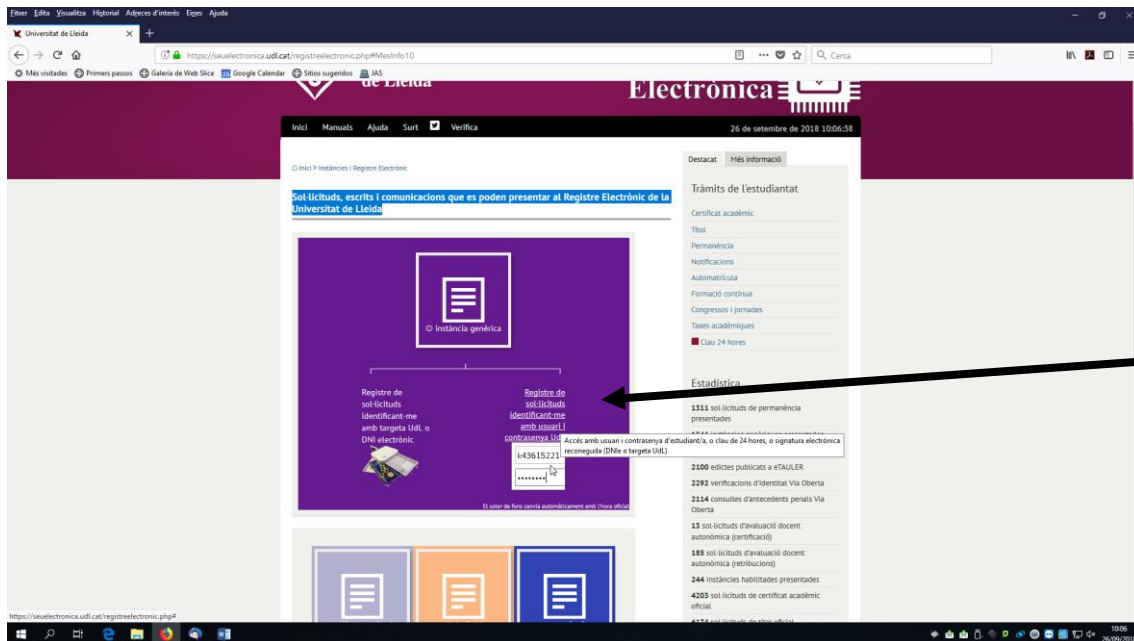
Fitxer Edita Visualitza Historial Adreces d'interès Eines Ajuda

Universitat de Lleida

https://seuelectronica.udl.cat/registreelectronic.php#MesInfo10

Cerca

Més visitades Primers passos Galeria de Web Slice Google Calendar Sitios sugeridos IAS

de Lleida

Electrònica

Inici Manuals Ajuda Surt Verifica

26 de setembre de 2018 10:06:58

Inici > Instàncies i Registre Electrònic

Sol·licituds, escrits i comunicacions que es poden presentar al Registre Electrònic de la Universitat de Lleida

Instància genèrica

Registre de sol·licituds identificant-me amb targeta UdL o DNI electrònic

Registre de sol·licituds identificant-me amb usuari i contrasenya UdL

Accés amb usuari i contrasenya d'estudiant/a, o clau de 24 hores, o signatura electrònica reconeguda (DNIe o targeta UdL)

i4361522

••••••••

El color de fons canvia automàticament amb l'hora oficial

Destacat Més informació

Tràmits de l'estudiantat

Certificat acadèmic

Títol

Permanència

Notificacions

Automatrícula

Formació contínua

Congressos i jornades

Taxes acadèmiques

Clau 24 hores

Estadística

1311 sol·licituds de permanència presentades

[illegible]

2100 edictes publicats a eTAULER

2292 verificacions d'identitat Via Oberta

2114 consultes d'antecedents penals Via Oberta

13 sol·licituds d'avaluació docent autonòmica (certificació)

185 sol·licituds d'avaluació docent autonòmica (retribucions)

244 instàncies habilitades presentades

4203 sol·licituds de certificat acadèmic oficial

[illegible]

https://seuelectronica.udl.cat/registreelectronic.php#

10:06
26/09/2018